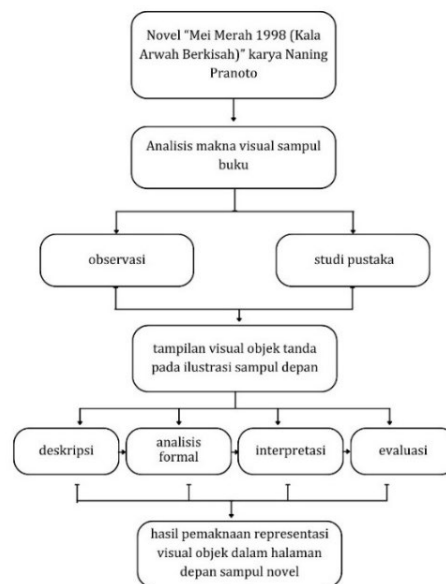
Novel "Mei Merah 1998 (Kala Arwah Berkisah)" karya Naning Pranoto

Analisis makna visual sampul buku

observasi

studi pustaka

tampilan visual objek tanda pada ilustrasi sampul depan

deskripsi

analisis formal

interpretasi

evaluasi

hasil pemaknaan representasi visual objek dalam halaman depan sampul novel